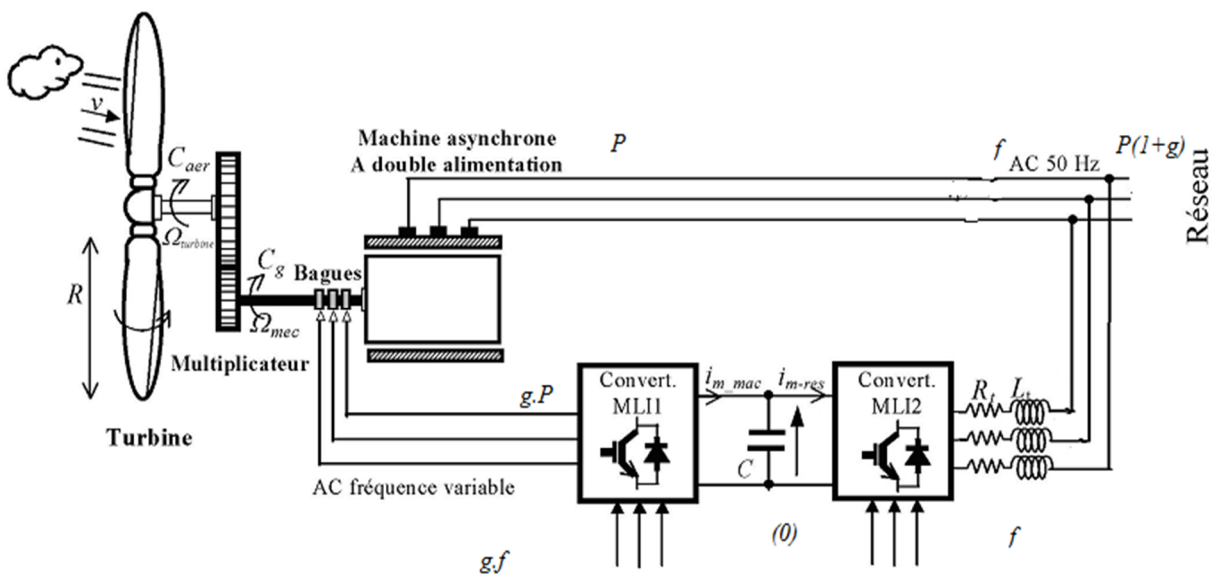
$v$

$C_{aer}$

$\Omega_{turbine}$

$C_g$

$\Omega_{mec}$

$R$

Bagues

Multiplicateur

Turbine

Machine asynchrone
A double alimentation

$P$

$f$ AC 50 Hz

$P(1+g)$

Réseau

Convert. MLI1

$i_{m\_mac}$

$i_{m-res}$

Convert. MLI2

$R_t$

$L_t$

$g.P$

$C$

AC fréquence variable

(0)

$g.f$

$f$